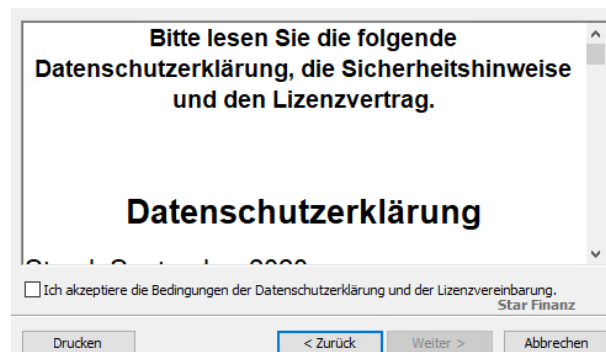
Bitte lesen Sie die folgende Datenschutzerklärung, die Sicherheitshinweise und den Lizenzvertrag.

Datenschutzerklärung

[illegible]

Ich akzeptiere die Bedingungen der Datenschutzerklärung und der Lizenzvereinbarung.

Star Finanz

Drucken

< Zurück

Weiter >

Abbrechen